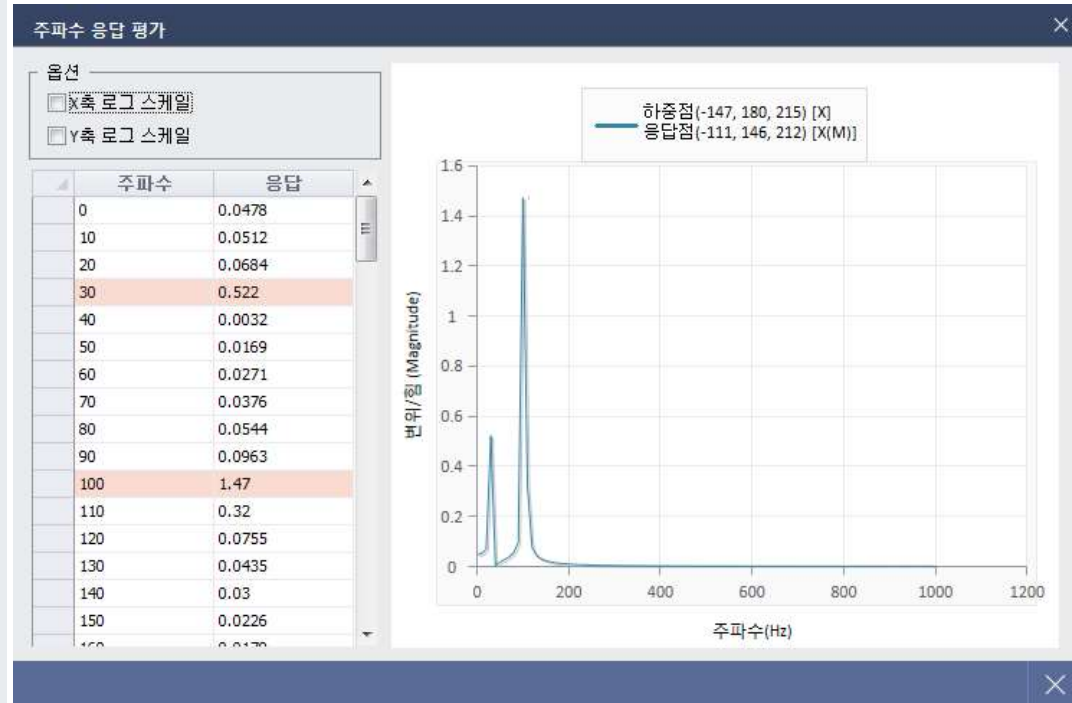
주파수 응답 평가

옵션
X축 로그 스케일
Y축 로그 스케일

| 주파수 | 응답 |
|---|---|
| 0 | 0.0478 |
| 10 | 0.0512 |
| 20 | 0.0684 |
| 30 | 0.522 |
| 40 | 0.0032 |
| 50 | 0.0169 |
| 60 | 0.0271 |
| 70 | 0.0376 |
| 80 | 0.0544 |
| 90 | 0.0963 |
| 100 | 1.47 |
| 110 | 0.32 |
| 120 | 0.0755 |
| 130 | 0.0435 |
| 140 | 0.03 |
| 150 | 0.0226 |
| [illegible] | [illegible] |

하중점(-147, 180, 215) [X]
응답점(-111, 146, 212) [X(M)]

1.6
1.4
1.2
1
0.8
0.6
0.4
0.2
0

변위/힘 (Magnitude)

0 200 400 600 800 1000 1200

주파수(Hz)